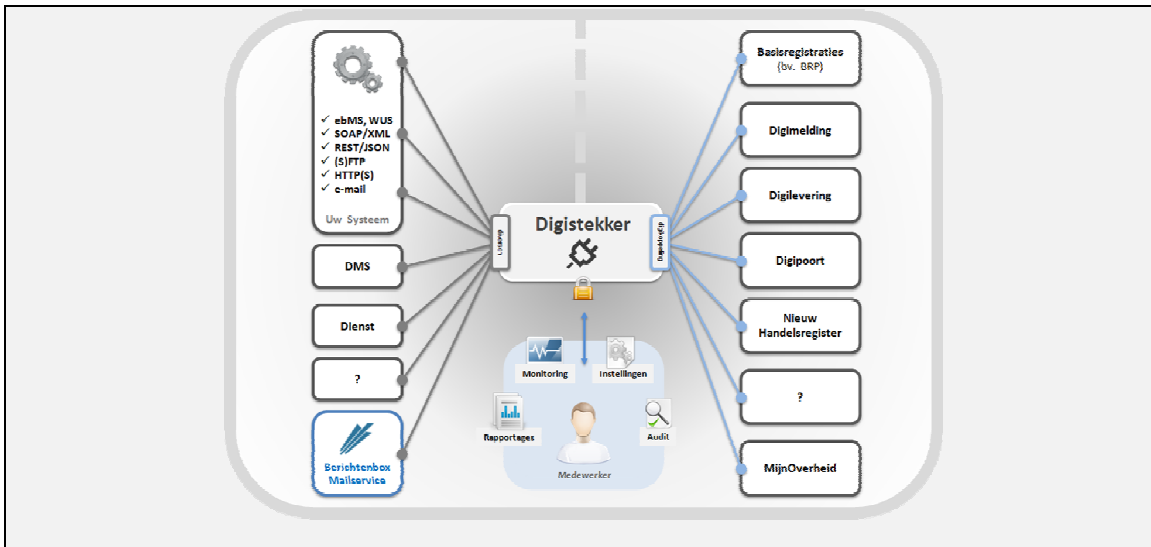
✓ ebMS, WUS
✓ SOAP/XML
✓ REST/JSON
✓ (S)FTP
✓ HTTP(S)
✓ e-mail

Uw Systeem

DMS

Dienst

?

Berichtenbox Mailservice

Digistekker

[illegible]

Digikoppeling

Monitoring

Instellingen

Rapportages

Audit

Medewerker

Basisregistraties (bv. BRP)

Digimelding

Digilevering

Digipoort

Nieuw Handelsregister

?

MijnOverheid